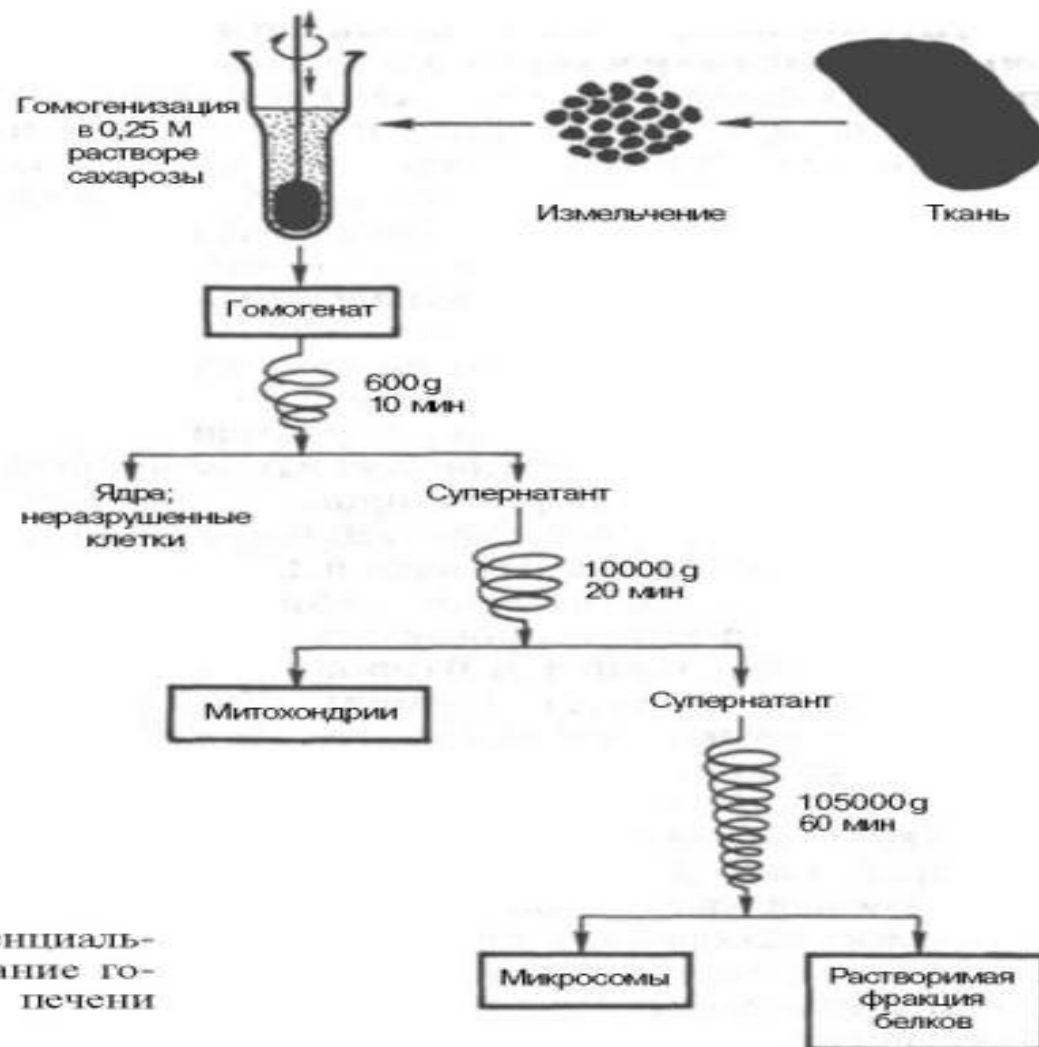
Гомогенизация в 0,25 М растворе сахарозы

Измельчение

Ткань

Гомогенат

600 g
10 мин

Ядра; неразрушенные клетки

Супернатант

10000 g
20 мин

Митохондрии

Супернатант

105000 g
60 мин

Микросомы

Растворимая фракция белков

енциаль-
ание го-
печени